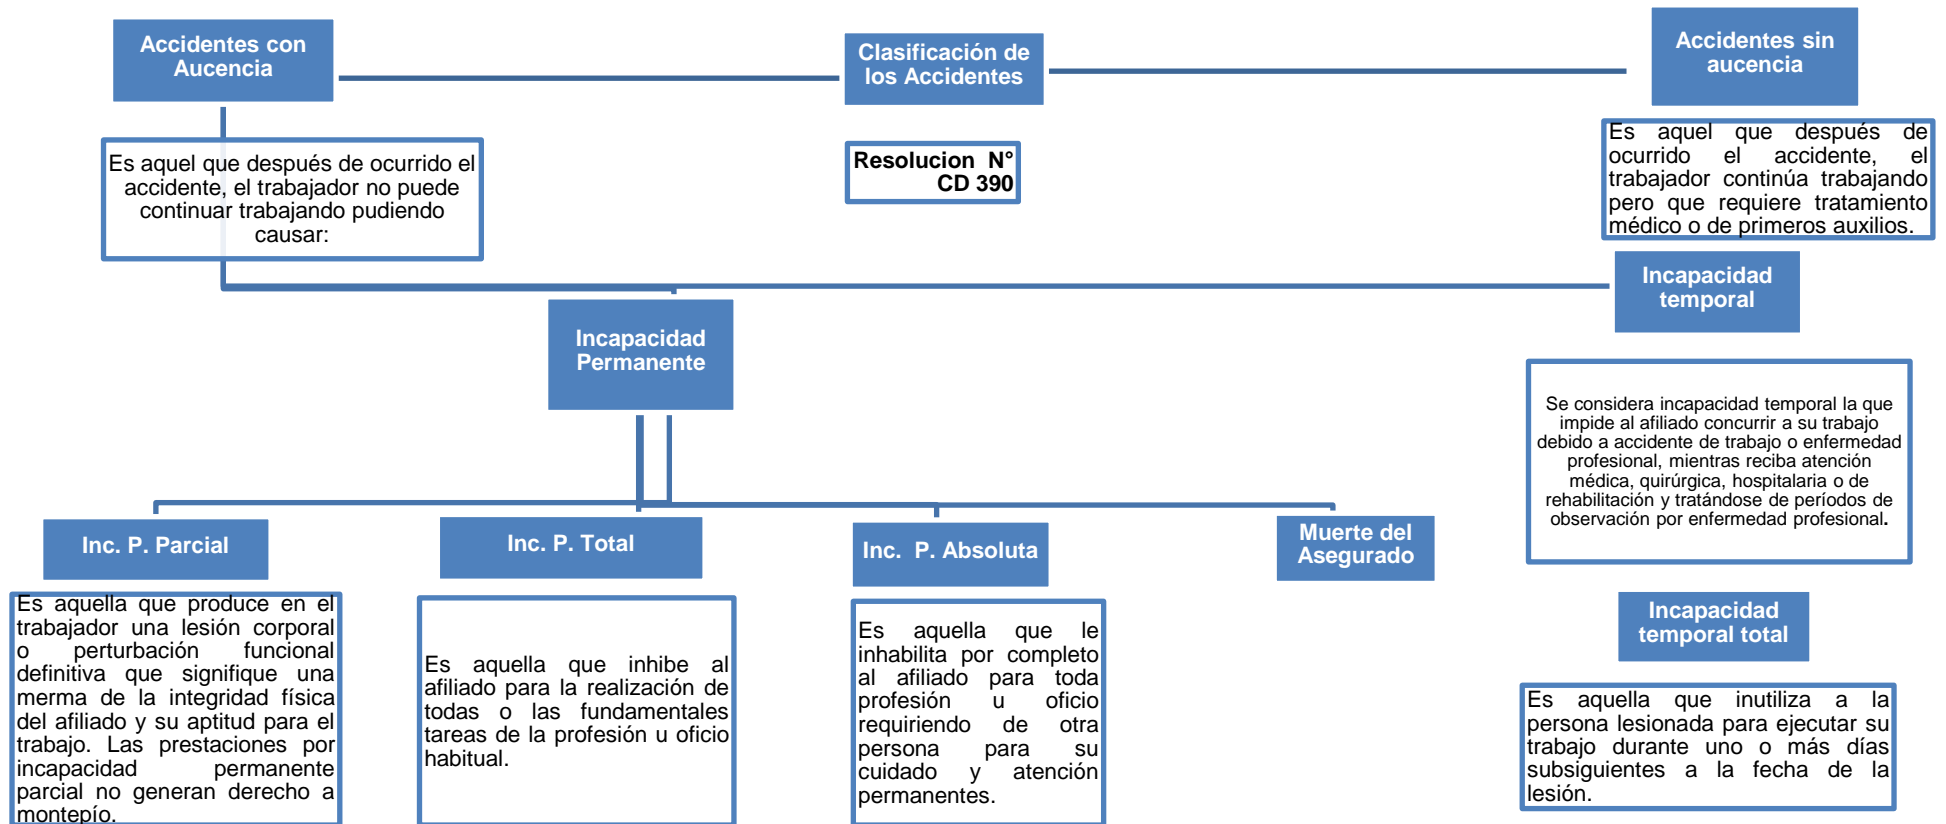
Accidentes con Aucencia

Clasificación de los Accidentes

Accidentes sin aucencia

Es aquel que después de ocurrido el accidente, el trabajador no puede continuar trabajando pudiendo causar:

Resolucion N° CD 390

Es aquel que después de ocurrido el accidente, el trabajador continúa trabajando pero que requiere tratamiento médico o de primeros auxilios.

Incapacidad temporal

Incapacidad Permanente

Se considera incapacidad temporal la que impide al afiliado concurrir a su trabajo debido a accidente de trabajo o enfermedad profesional, mientras reciba atención médica, quirúrgica, hospitalaria o de rehabilitación y tratándose de períodos de observación por enfermedad profesional.

Inc. P. Parcial

Inc. P. Total

Inc. P. Absoluta

Muerte del Asegurado

Es aquella que produce en el trabajador una lesión corporal o perturbación funcional definitiva que signifique una merma de la integridad física del afiliado y su aptitud para el trabajo. Las prestaciones por incapacidad permanente parcial no generan derecho a montepío.

Es aquella que inhibe al afiliado para la realización de todas o las fundamentales tareas de la profesión u oficio habitual.

Es aquella que le inhabilita por completo al afiliado para toda profesión u oficio requiriendo de otra persona para su cuidado y atención permanentes.

Incapacidad temporal total

Es aquella que inutiliza a la persona lesionada para ejecutar su trabajo durante uno o más días subsiguientes a la fecha de la lesión.